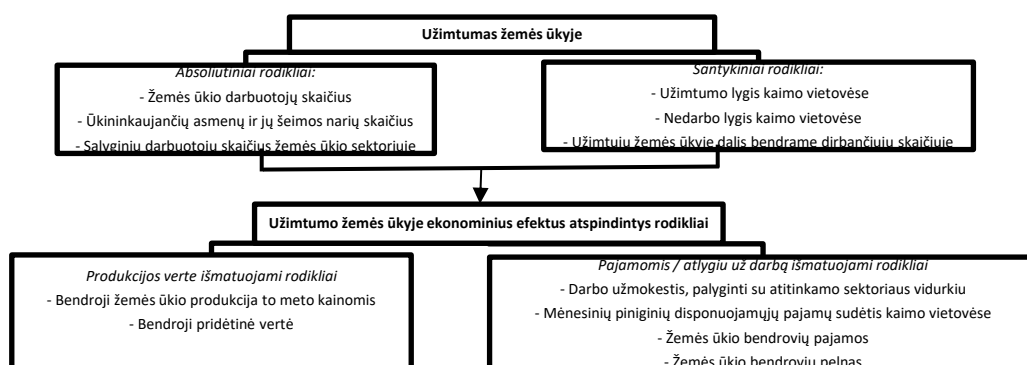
Užimtumas žemės ūkyje

Absoliutiniai rodikliai:
- Žemės ūkio darbuotojų skaičius
- Ūkininkaujančių asmenų ir jų šeimos narių skaičius
- Sąlyginių darbuotojų skaičius žemės ūkio sektoriuje

Santykiniai rodikliai:
- Užimtumo lygis kaimo vietovėse
- Nedarbo lygis kaimo vietovėse
- Užimtųjų žemės ūkyje dalis bendrame dirbančiųjų skaičiuje

Užimtumo žemės ūkyje ekonominius efektus atspindintys rodikliai

Produkcijos verte išmatuojami rodikliai
- Bendroji žemės ūkio produkcija to meto kainomis
- Bendroji pridėtinė vertė

Pajamomis / atlygiu už darbą išmatuojami rodikliai
- Darbo užmokestis, palyginti su atitinkamo sektoriaus vidurkiu
- Mėnesinių piniginių disponuojamųjų pajamų sudėtis kaimo vietovėse
- Žemės ūkio bendrovių pajamos
- Žemės ūkio bendrovių pelnas